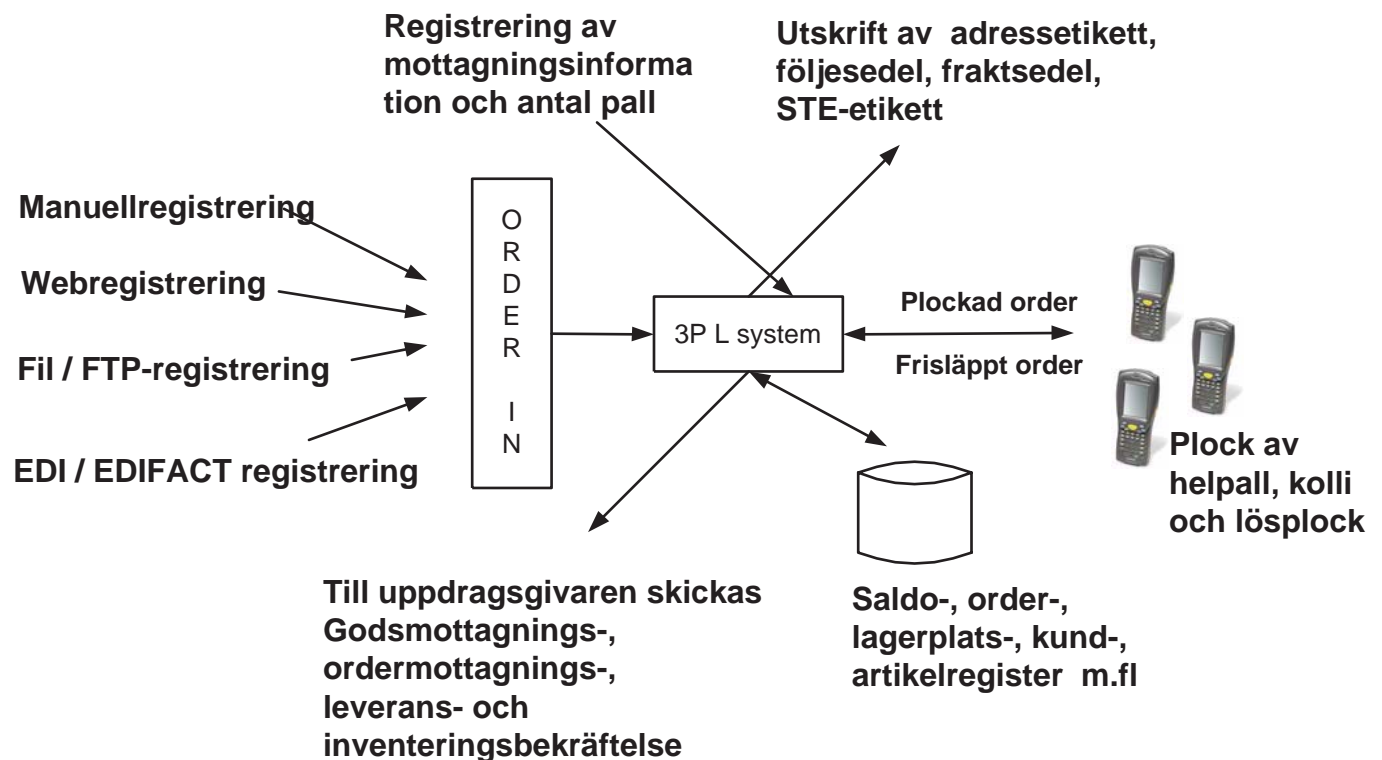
Registrering av mottagningsinforma tion och antal pall

Utskrift av adressetikett, följesedel, fraktsedel, STE-etikett

Manuellregistrering

Webregistrering

Fil / FTP-registrering

EDI / EDIFACT registrering

O R D E R

I N

3P L system

Plockad order

Frisläppt order

Plock av helpall, kolli och lösplock

Till uppdragsgivaren skickas Godsmottagnings-, ordermottagnings-, leverans- och inventeringsbekräftelse

Saldo-, order-, lagerplats-, kund-, artikelregister m.fl